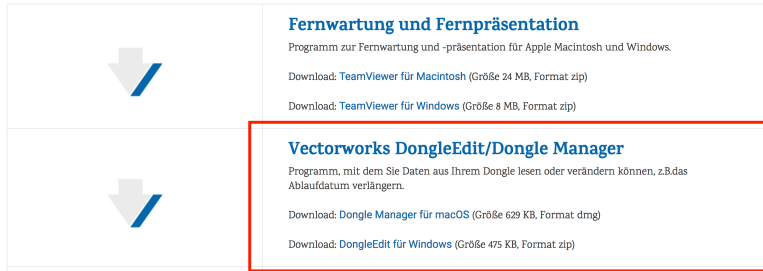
Fernwartung und Fernpräsentation

Programm zur Fernwartung und -präsentation für Apple Macintosh und Windows.

Download: TeamViewer für Macintosh (Größe 24 MB, Format zip)

Download: TeamViewer für Windows (Größe 8 MB, Format zip)

Vectorworks DongleEdit/Dongle Manager

Programm, mit dem Sie Daten aus Ihrem Dongle lesen oder verändern können, z.B.das Ablaufdatum verlängern.

Download: Dongle Manager für macOS (Größe 629 KB, Format dmg)

Download: DongleEdit für Windows (Größe 475 KB, Format zip)